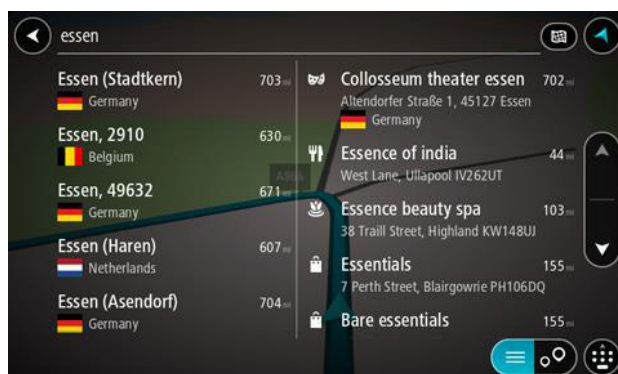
essen

Essen (Stadtkern) 703 mi
Germany

Essen, 2910 630 mi
Belgium

Essen, 49632 671 mi
Germany

Essen (Haren) 607 mi
Netherlands

Essen (Asendorf) 704 mi
Germany

Collosseum theater essen 702 mi
Altendorfer Straße 1, 45127 Essen
Germany

Essence of india 44 mi
West Lane, Ullapool IV262UT

Essence beauty spa 103 mi
38 Traill Street, Highland KW148UJ

Essentials 155 mi
7 Perth Street, Blairgowrie PH106DQ

Bare essentials 155 mi